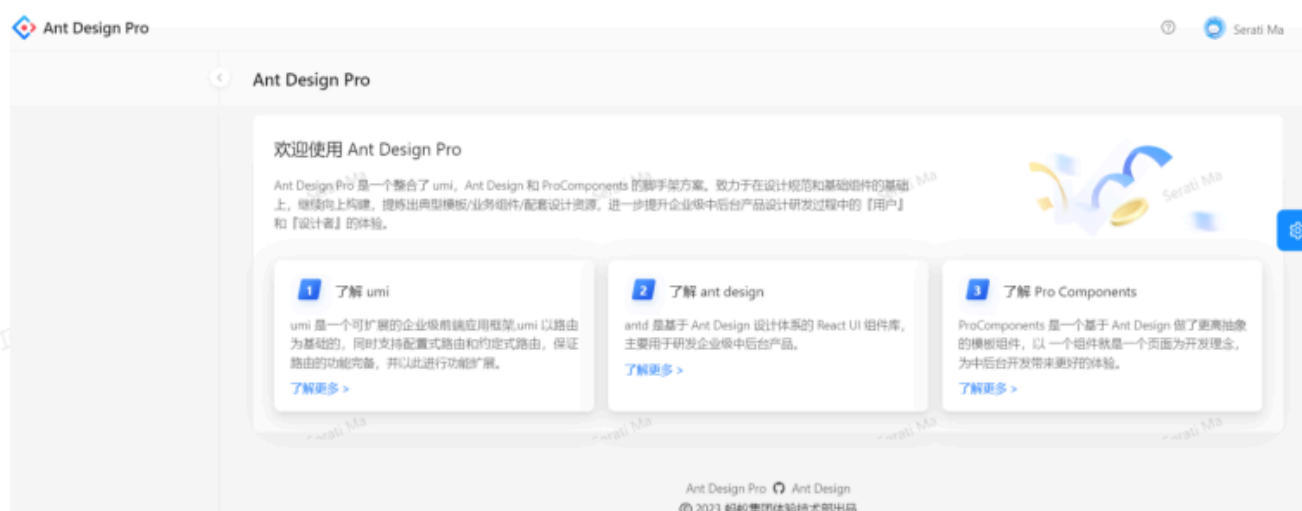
Ant Design Pro

Serati Ma

Ant Design Pro

欢迎使用 Ant Design Pro

Ant Design Pro 是一个整合了 umi，Ant Design 和 ProComponents 的脚手架方案。致力于在设计规范和基础组件的基础上，继续向上构建，提炼出典型模板/业务组件/配套设计资源，进一步提升企业级中后台产品设计研发过程中的『用户』和『设计者』的体验。

Serati Ma

1 了解 umi

umi 是一个可扩展的企业级前端应用框架,umi 以路由为基础的，同时支持配置式路由和约定式路由，保证路由的功能完备，并以此进行功能扩展。

了解更多 >

2 了解 ant design

antd 是基于 Ant Design 设计体系的 React UI 组件库，主要用于研发企业级中后台产品。

了解更多 >

3 了解 Pro Components

ProComponents 是一个基于 Ant Design 做了更高抽象的模板组件，以 一个组件就是一个页面为开发理念，为中后台开发带来更好的体验。

了解更多 >

Serati Ma Serati Ma Serati Ma Serati Ma

Ant Design Pro Ant Design

© 2023 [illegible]